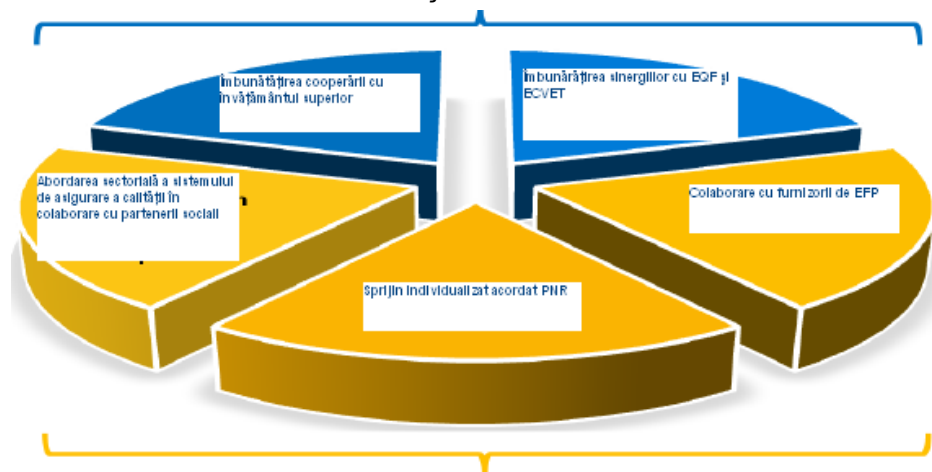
Îmbunătățirea cooperării cu învățământul superior

Îmbunătățirea sinergiilor cu EQF și ECVET

Abordarea sectorială a sistemului de asigurare a calității în colaborare cu partenerii sociali

Colaborare cu furnizorii de EFP

Sprijin individualizat acordat PNR